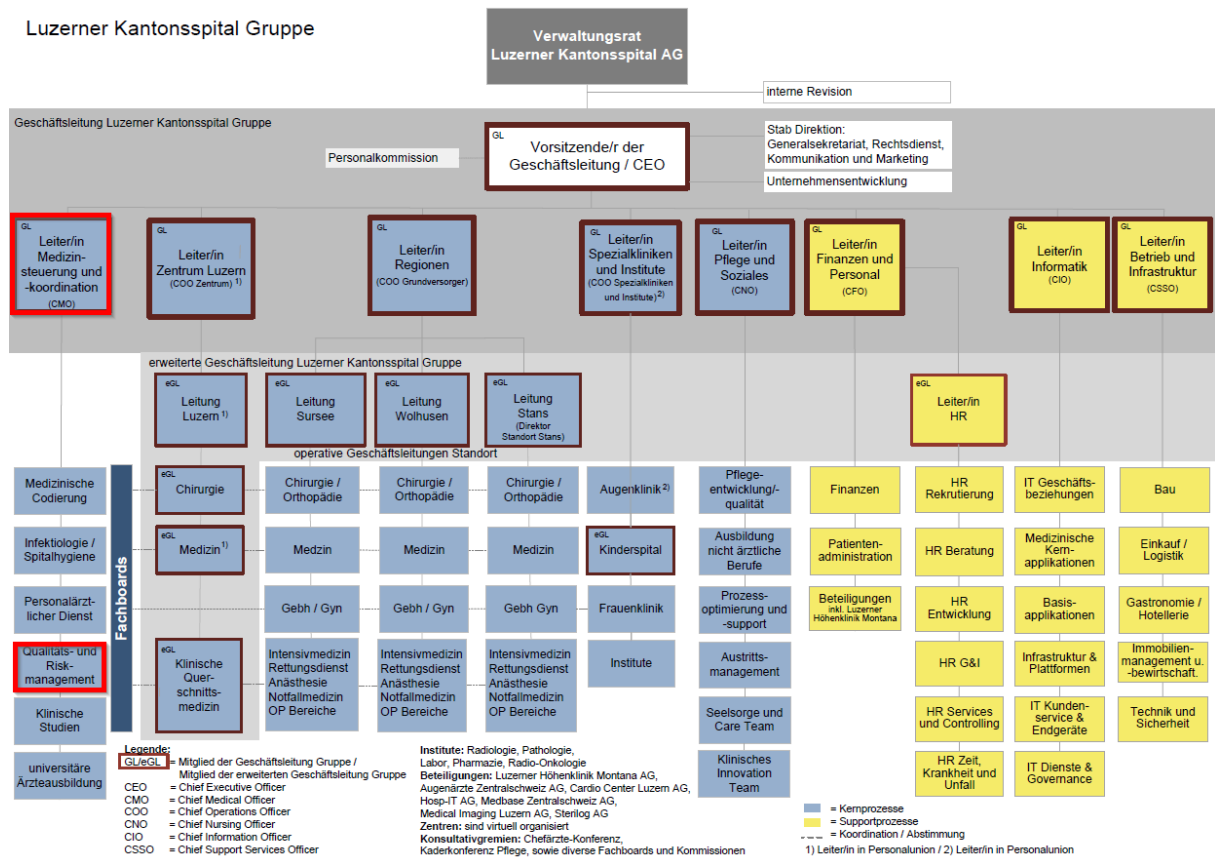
Luzerner Kantonsspital Gruppe

Verwaltungsrat Luzerner Kantonsspital AG

interne Revision

Geschäftsleitung Luzerner Kantonsspital Gruppe

GL Vorsitzende/r der Geschäftsleitung / CEO

Personalkommission

Stab Direktion: Generalsekretariat, Rechtsdienst, Kommunikation und Marketing

Unternehmensentwicklung

GL Leiter/in Medizinsteuerung und -koordination (CMO)

GL Leiter/in Zentrum Luzern (COO Zentrum) 1)

GL Leiter/in Regionen (COO Grundversorger)

GL Leiter/in Spezialkliniken und Institute (COO Spezialkliniken und Institute)2)

GL Leiter/in Pflege und Soziales (CNO)

GL Leiter/in Finanzen und Personal (CFO)

GL Leiter/in Informatik (CIO)

GL Leiter/in Betrieb und Infrastruktur (CSSO)

erweiterte Geschäftsleitung Luzerner Kantonsspital Gruppe

eGL Leitung Luzern 1)

eGL Leitung Sursee

eGL Leitung Wolhusen

eGL Leitung Stans (Direktor Standort Stans)

eGL Leiter/in HR

operative Geschäftsleitungen Standort

Fachboards

Medizinische Codierung

Infektiologie / Spitalhygiene

Personalärztlicher Dienst

Qualitäts- und Risk-management

Klinische Studien

universitäre Ärzteausbildung

eGL Chirurgie

eGL Medizin 1)

eGL Klinische Querschnittsmedizin

Chirurgie / Orthopädie

Medzin

Gebh / Gyn

Intensivmedizin Rettungsdienst Anästhesie Notfallmedizin OP Bereiche

Chirurgie / Orthopädie

Medzin

Gebh / Gyn

Intensivmedizin Rettungsdienst Anästhesie Notfallmedizin OP Bereiche

Chirurgie / Orthopädie

Medzin

Gebh Gyn

Intensivmedizin Rettungsdienst Anästhesie Notfallmedizin OP Bereiche

Augenklinik 2)

eGL Kinderspital

Frauenklinik

Institute

Pflegeentwicklung/-qualität

Ausbildung nicht ärztliche Berufe

Prozessoptimierung und -support

Austrittsmanagement

Seelsorge und Care Team

Klinisches Innovation Team

Finanzen

Patientenadministration

Beteiligungen inkl. Luzerner Höhenklinik Montana

HR Rekrutierung

HR Beratung

HR Entwicklung

HR G&I

HR Services und Controlling

HR Zeit, Krankheit und Unfall

IT Geschäftsbeziehungen

Medizinische Kernapplikationen

Basisapplikationen

Infrastruktur & Plattformen

IT Kundenservice & Endgeräte

IT Dienste & Governance

Bau

Einkauf / Logistik

Gastronomie / Hotellerie

Immobilienmanagement u. -bewirtschaft.

Technik und Sicherheit

Legende:
GL/eGL = Mitglied der Geschäftsleitung Gruppe / Mitglied der erweiterten Geschäftsleitung Gruppe
CEO = Chief Executive Officer
CMO = Chief Medical Officer
COO = Chief Operations Officer
CNO = Chief Nursing Officer
CIO = Chief Information Officer
CSSO = Chief Support Services Officer

Institute: Radiologie, Pathologie, Labor, Pharmazie, Radio-Onkologie
Beteiligungen: Luzerner Höhenklinik Montana AG, Augenärzte Zentralschweiz AG, Cardio Center Luzern AG, Hosp-IT AG, Medbase Zentralschweiz AG, Medical Imaging Luzern AG, Sterilog AG
Zentren: sind virtuell organisiert
Konsultativgremien: Chefärzte-Konferenz, Kaderkonferenz Pflege, sowie diverse Fachboards und Kommissionen

= Kernprozesse
= Supportprozesse
= Koordination / Abstimmung
1) Leiter/in in Personalunion / 2) Leiter/in in Personalunion